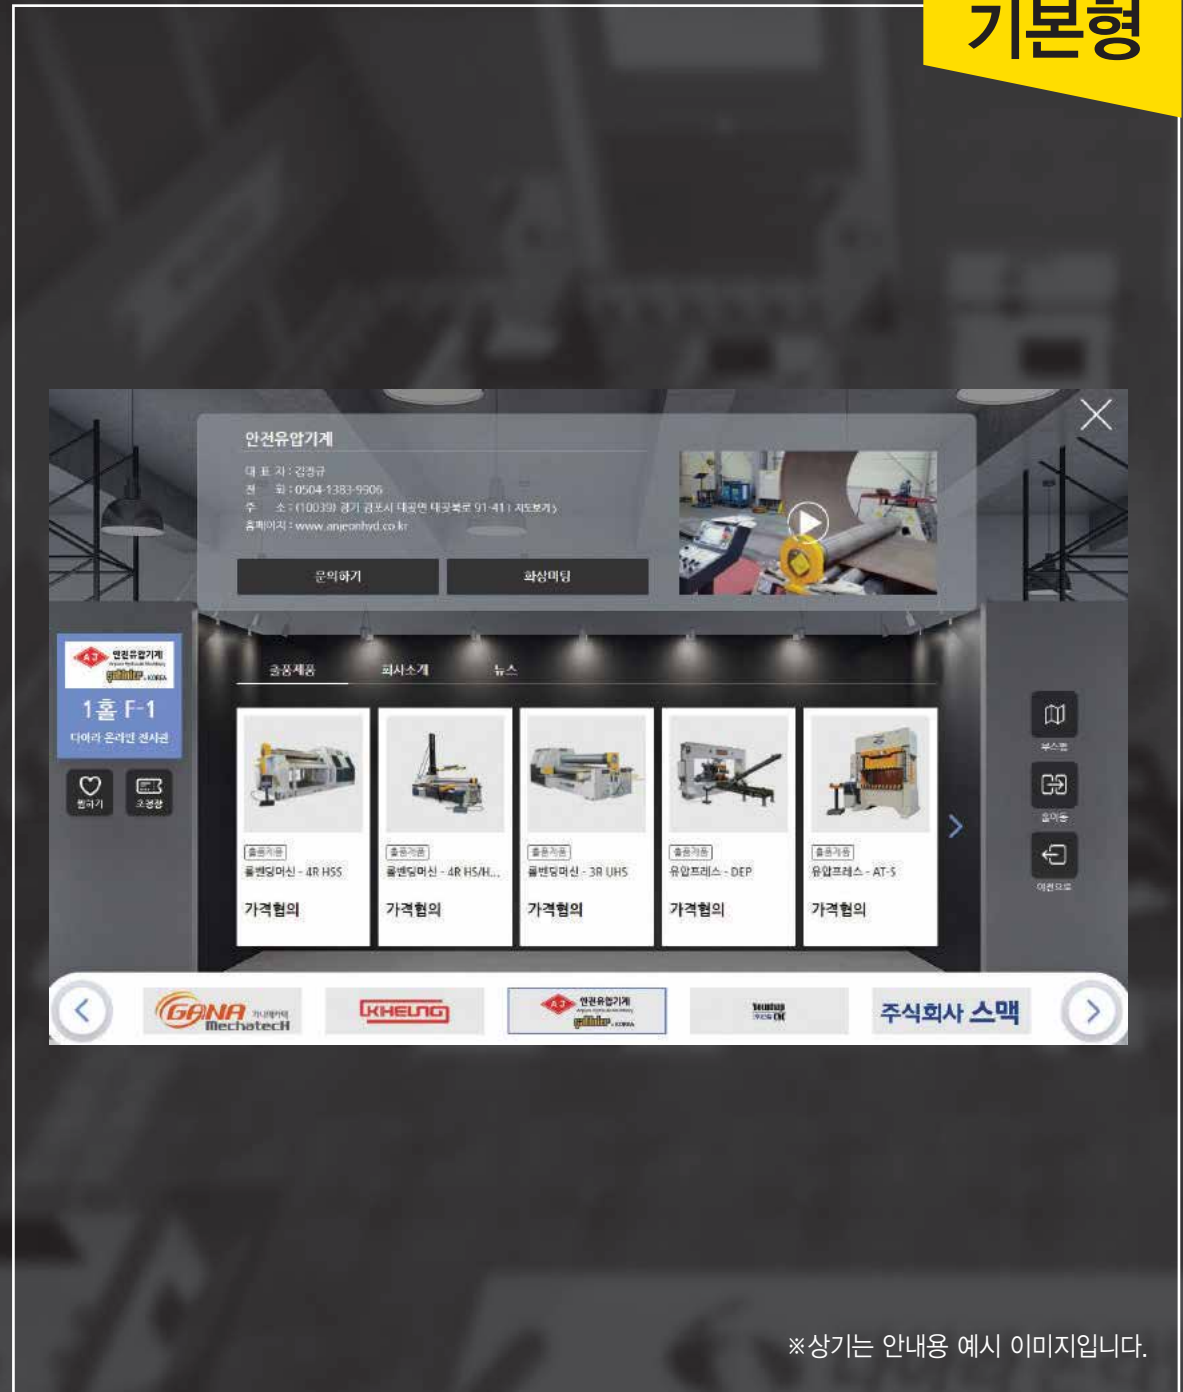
기본형

안전유압기계

대 표 자 : 김정규
전 화 : 0504-1383-9906
주 소 : (10039) 경기 김포시 대곶면 대곶북로 91-41 ( 지도보기 )
홈페이지 : www.anjeonhyd.co.kr

문의하기

화상미팅

안전유압기계

1홀 F-1

다이라 온라인 전시관

찜하기

초청장

출품제품

회사소개

뉴스

출품제품
롤벤딩머신 - 4R HSS
가격협의

출품제품
롤벤딩머신 - 4R HS/H...
가격협의

출품제품
롤벤딩머신 - 3R UHS
가격협의

출품제품
유압프레스 - DEP
가격협의

출품제품
유압프레스 - AT-S
가격협의

부스맵

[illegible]

이전으로

GANA MechatecH

KHEUNG

안전유압기계

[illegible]

주식회사 스맥

※상기는 안내용 예시 이미지입니다.